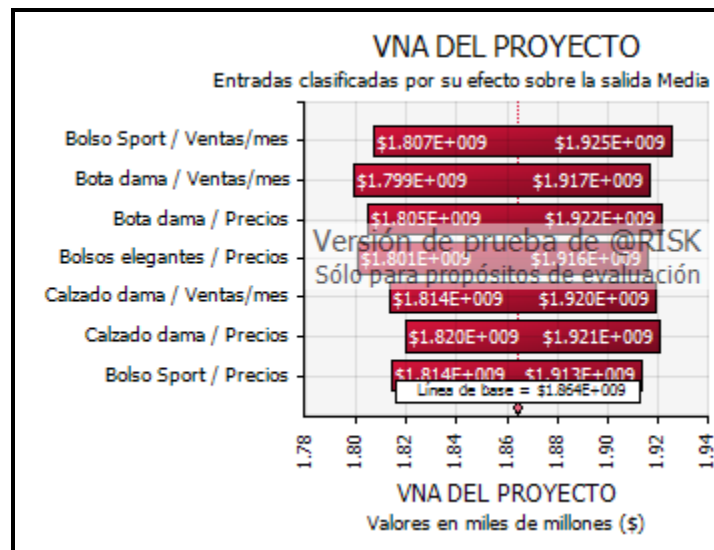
VNA DEL PROYECTO

Entradas clasificadas por su efecto sobre la salida Media

Bolso Sport / Ventas/mes $1.807E+009 $1.925E+009

Bota dama / Ventas/mes $1.799E+009 $1.917E+009

Bota dama / Precios $1.805E+009 $1.922E+009

Bolsos elegantes / Precios $1.801E+009 $1.916E+009

Calzado dama / Ventas/mes $1.814E+009 $1.920E+009

Calzado dama / Precios $1.820E+009 $1.921E+009

Bolso Sport / Precios $1.814E+009 $1.913E+009

Versión de prueba de @RISK
Sólo para propósitos de evaluación

Línea de base = $1.864E+009

1.78 1.80 1.82 1.84 1.86 1.88 1.90 1.92 1.94

VNA DEL PROYECTO
Valores en miles de millones ($)